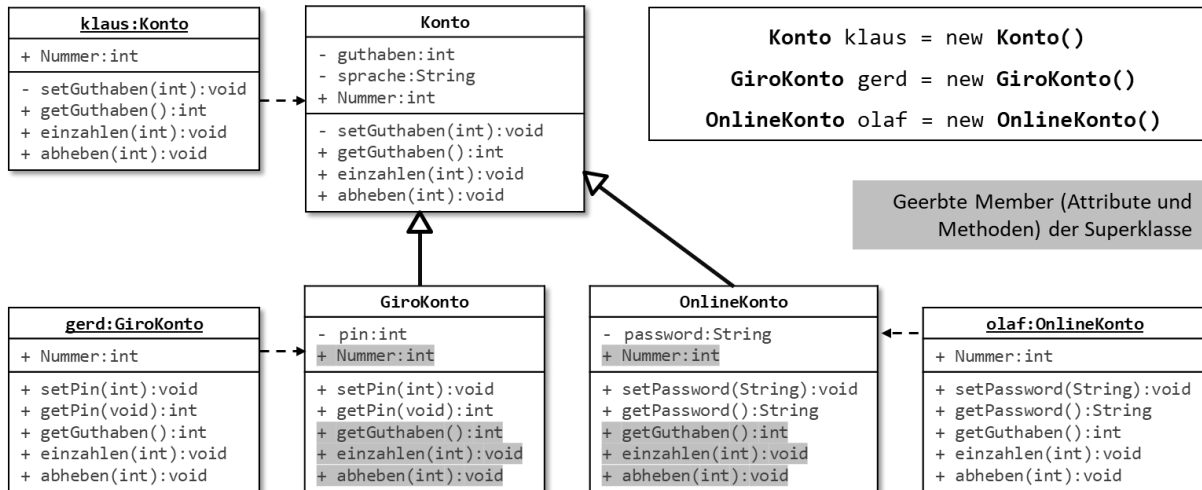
klaus:Konto

+ Nummer:int

- setGuthaben(int):void
+ getGuthaben():int
+ einzahlen(int):void
+ abheben(int):void

Konto

- guthaben:int
- sprache:String
+ Nummer:int

- setGuthaben(int):void
+ getGuthaben():int
+ einzahlen(int):void
+ abheben(int):void

**Konto** klaus = new **Konto()**

**GiroKonto** gerd = new **GiroKonto()**

**OnlineKonto** olaf = new **OnlineKonto()**

Geerbte Member (Attribute und Methoden) der Superklasse

gerd:GiroKonto

+ Nummer:int

+ setPin(int):void
+ getPin(void):int
+ getGuthaben():int
+ einzahlen(int):void
+ abheben(int):void

GiroKonto

- pin:int
+ Nummer:int

+ setPin(int):void
+ getPin(void):int
+ getGuthaben():int
+ einzahlen(int):void
+ abheben(int):void

OnlineKonto

- password:String
+ Nummer:int

+ setPassword(String):void
+ getPassword():String
+ getGuthaben():int
+ einzahlen(int):void
+ abheben(int):void

olaf:OnlineKonto

+ Nummer:int

+ setPassword(String):void
+ getPassword():String
+ getGuthaben():int
+ einzahlen(int):void
+ abheben(int):void